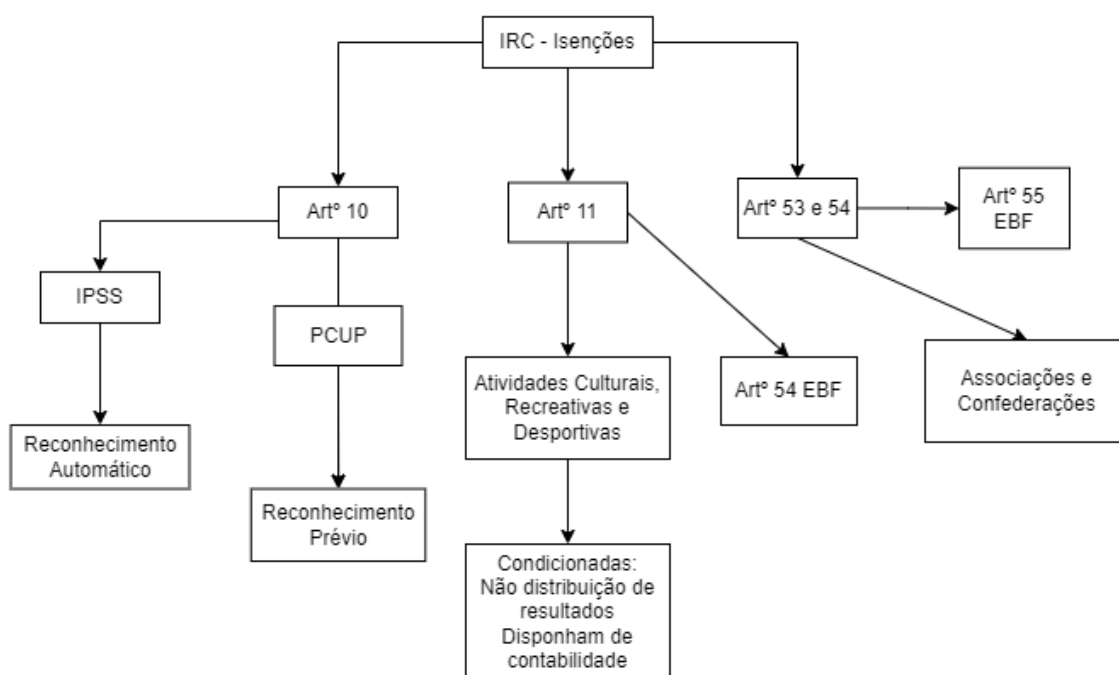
IRC - Isenções

Artº 10

IPSS

Reconhecimento Automático

PCUP

Reconhecimento Prévio

Artº 11

Atividades Culturais, Recreativas e Desportivas

Condicionadas: Não distribuição de resultados Disponham de contabilidade

Artº 54 EBF

Artº 53 e 54

Artº 55 EBF

Associações e Confederações